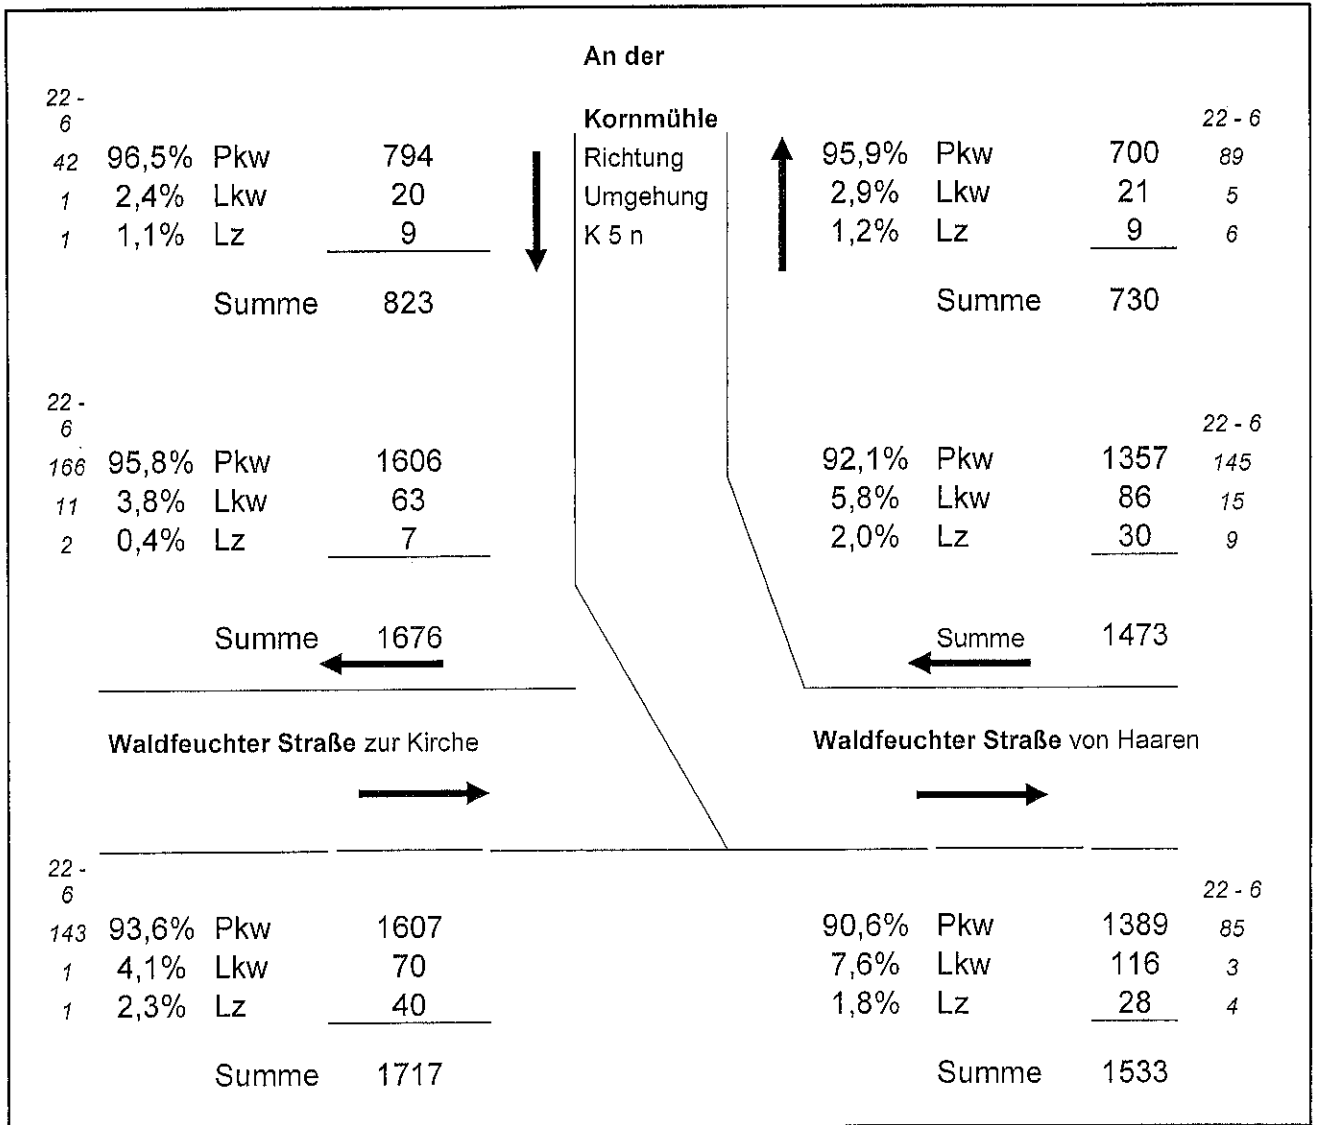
An der

Kornmühle
Richtung
Umgehung
K 5 n

22 - 6
42 96,5% Pkw 794
1 2,4% Lkw 20
1 1,1% Lz 9

Summe 823

22 - 6
95,9% Pkw 700 89
2,9% Lkw 21 5
1,2% Lz 9 6

Summe 730

22 - 6
166 95,8% Pkw 1606
11 3,8% Lkw 63
2 0,4% Lz 7

Summe 1676

22 - 6
92,1% Pkw 1357 145
5,8% Lkw 86 15
2,0% Lz 30 9

Summe 1473

**Waldfeuchter Straße** zur Kirche

**Waldfeuchter Straße** von Haaren

22 - 6
143 93,6% Pkw 1607
1 4,1% Lkw 70
1 2,3% Lz 40

Summe 1717

22 - 6
90,6% Pkw 1389 85
7,6% Lkw 116 3
1,8% Lz 28 4

Summe 1533